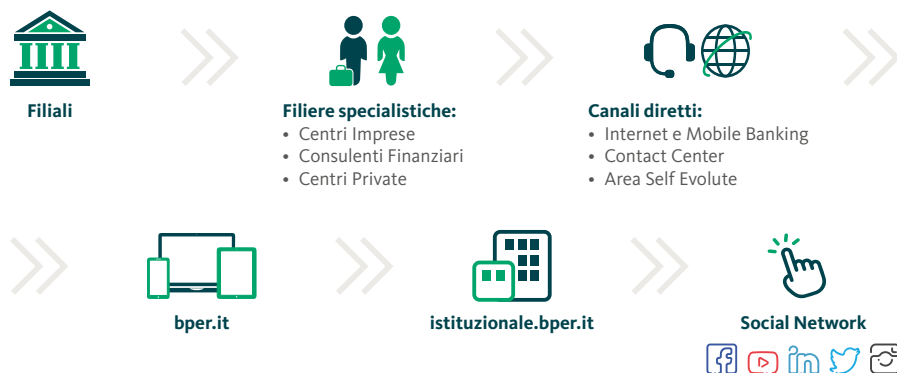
Filiali

Filiere specialistiche:
• Centri Imprese
• Consulenti Finanziari
• Centri Private

Canali diretti:
• Internet e Mobile Banking
• Contact Center
• Area Self Evolute

bper.it

istituzionale.bper.it

Social Network